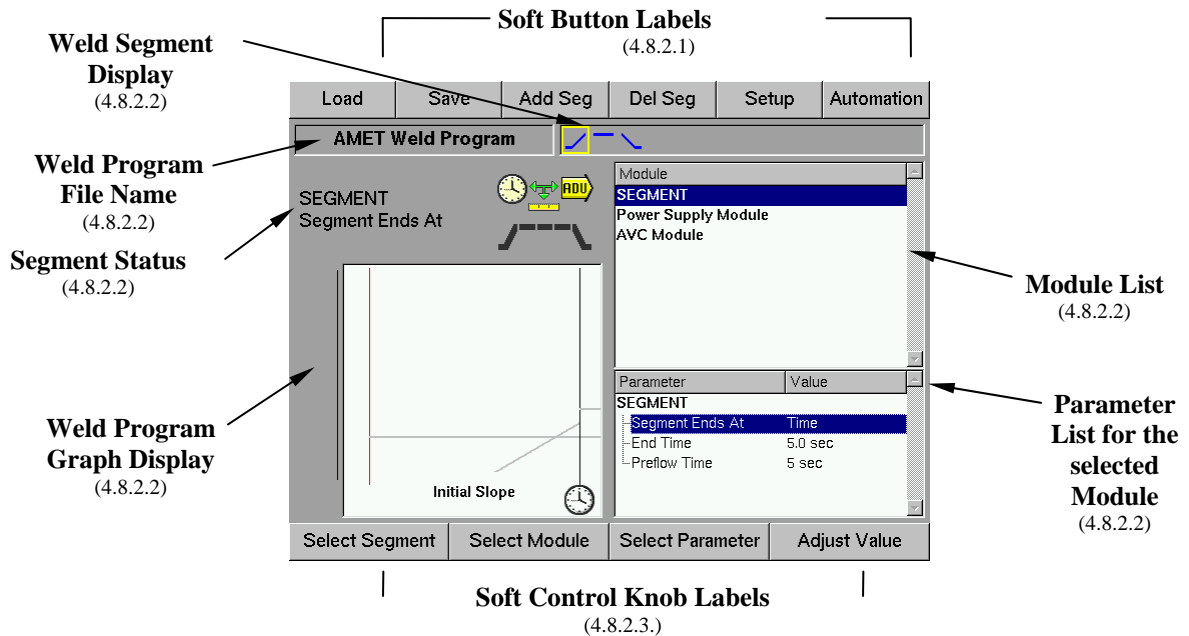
Soft Button Labels
(4.8.2.1)

Weld Segment Display
(4.8.2.2)

| Load | Save | Add Seg | Del Seg | Setup | Automation |
|---|---|---|---|---|---|

AMET Weld Program

Weld Program File Name
(4.8.2.2)

SEGMENT
Segment Ends At

ADU

Segment Status
(4.8.2.2)

| Module |
|---|
| SEGMENT |
| Power Supply Module |
| AVC Module |

Module List
(4.8.2.2)

| Parameter | Value |
|---|---|
| SEGMENT | |
| Segment Ends At | Time |
| End Time | 5.0 sec |
| Preflow Time | 5 sec |

Parameter List for the selected Module
(4.8.2.2)

Weld Program Graph Display
(4.8.2.2)

Initial Slope

| Select Segment | Select Module | Select Parameter | Adjust Value |
|---|---|---|---|

Soft Control Knob Labels
(4.8.2.3.)